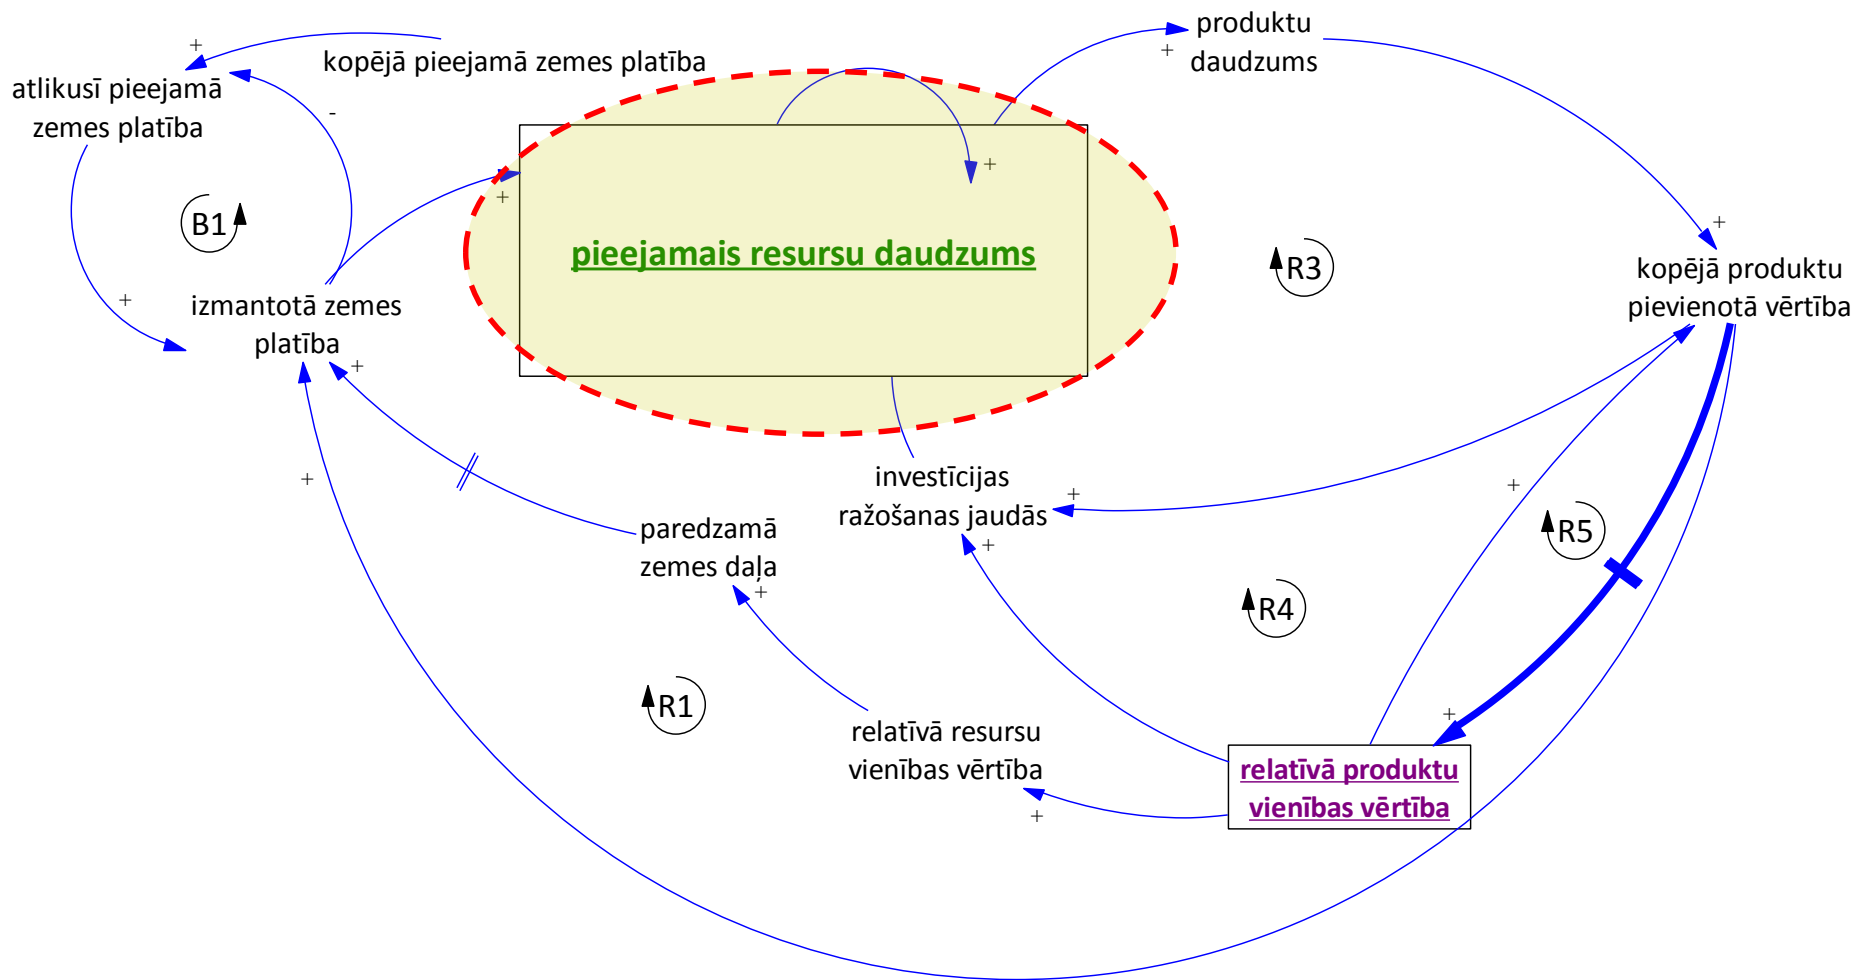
kopējā pieejamā zemes platība

atlikusī pieejamā zemes platība

produktu daudzums

pieejamais resursu daudzums

B1

R3

kopējā produktu pievienotā vērtība

izmantotā zemes platība

investīcijas ražošanas jaudās

paredzamā zemes daļa

R5

R4

R1

relatīvā resursu vienības vērtība

relatīvā produktu vienības vērtība

+
-
+
+
+
+
+
+
+
+
+
+
+
+
+